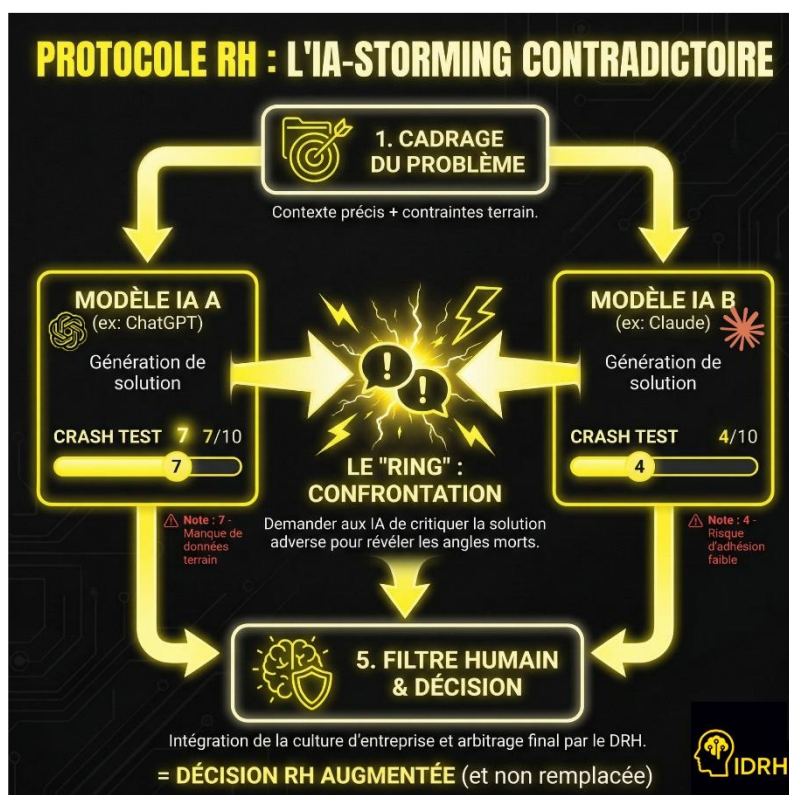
PROTOCOLE RH : L'IA-STORMING CONTRADICTOIRE

1. CADRAGE DU PROBLÈME

Contexte précis + contraintes terrain.

MODÈLE IA A
(ex: ChatGPT)

Génération de solution

CRASH TEST 7 7/10

7

⚠ Note : 7 - Manque de données terrain

LE "RING" : CONFRONTATION

Demander aux IA de critiquer la solution adverse pour révéler les angles morts.

MODÈLE IA B
(ex: Claude)

Génération de solution

CRASH TEST 4/10

4

⚠ Note : 4 - Risque d'adhésion faible

5. FILTRE HUMAIN & DÉCISION

Intégration de la culture d'entreprise et arbitrage final par le DRH.

= DÉCISION RH AUGMENTÉE (et non remplacée)

IDRH